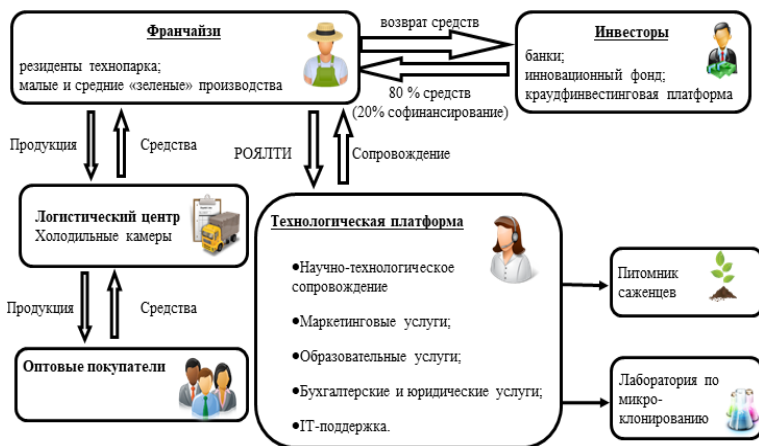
Франчайзи

резиденты технопарка;
малые и средние «зеленые» производства

возврат средств

80 % средств
(20% софинансирование)

Инвесторы

банки;
инновационный фонд;
краудфинвестинговая платформа

Продукция

Средства

РОЯЛТИ

Сопровождение

Логистический центр
Холодильные камеры

Продукция

Средства

Оптовые покупатели

Технологическая платформа

•Научно-технологическое сопровождение

•Маркетинговые услуги;

•Образовательные услуги;

•Бухгалтерские и юридические услуги;

•IT-поддержка.

Питомник саженцев

Лаборатория по микро-клонированию